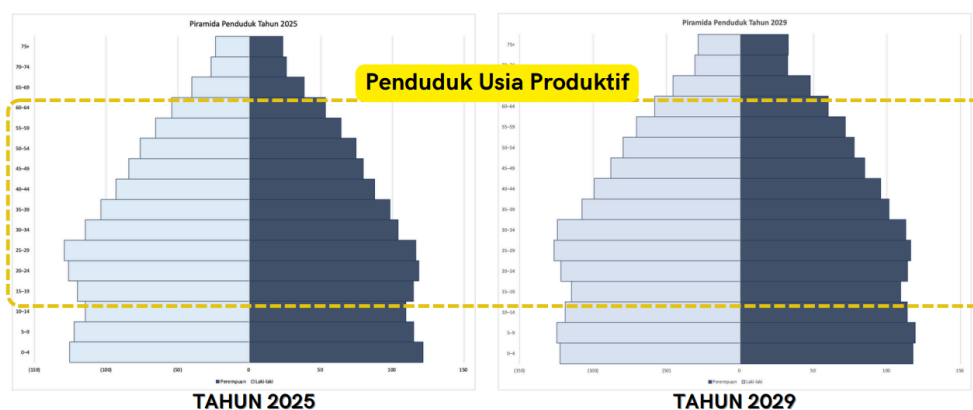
Piramida Penduduk Tahun 2025

75+
70-74
65-69
60-64
55-59
50-54
45-49
40-44
35-39
30-34
25-29
20-24
15-19
10-14
5-9
0-4

(150) (100) (50) 0 50 100 150

Perempuan Laki-laki

TAHUN 2025

Penduduk Usia Produktif

Piramida Penduduk Tahun 2029

75+
70-74
65-69
60-64
55-59
50-54
45-49
40-44
35-39
30-34
25-29
20-24
15-19
10-14
5-9
0-4

(150) (100) (50) 0 50 100 150

Perempuan Laki-laki

TAHUN 2029